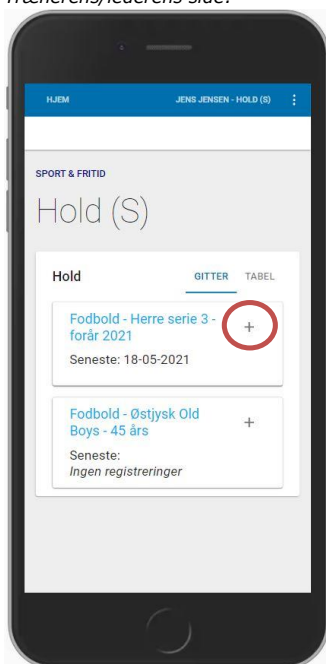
Trænerens/lederens side:

HJEM

JENS JENSEN - HOLD (S)

SPORT & FRITID

Hold (S)

Hold

GITTER

TABEL

Fodbold - Herre serie 3 - forår 2021

+

Seneste: 18-05-2021

Fodbold - Østjysk Old Boys - 45 års

+

Seneste:
*Ingen registreringer*